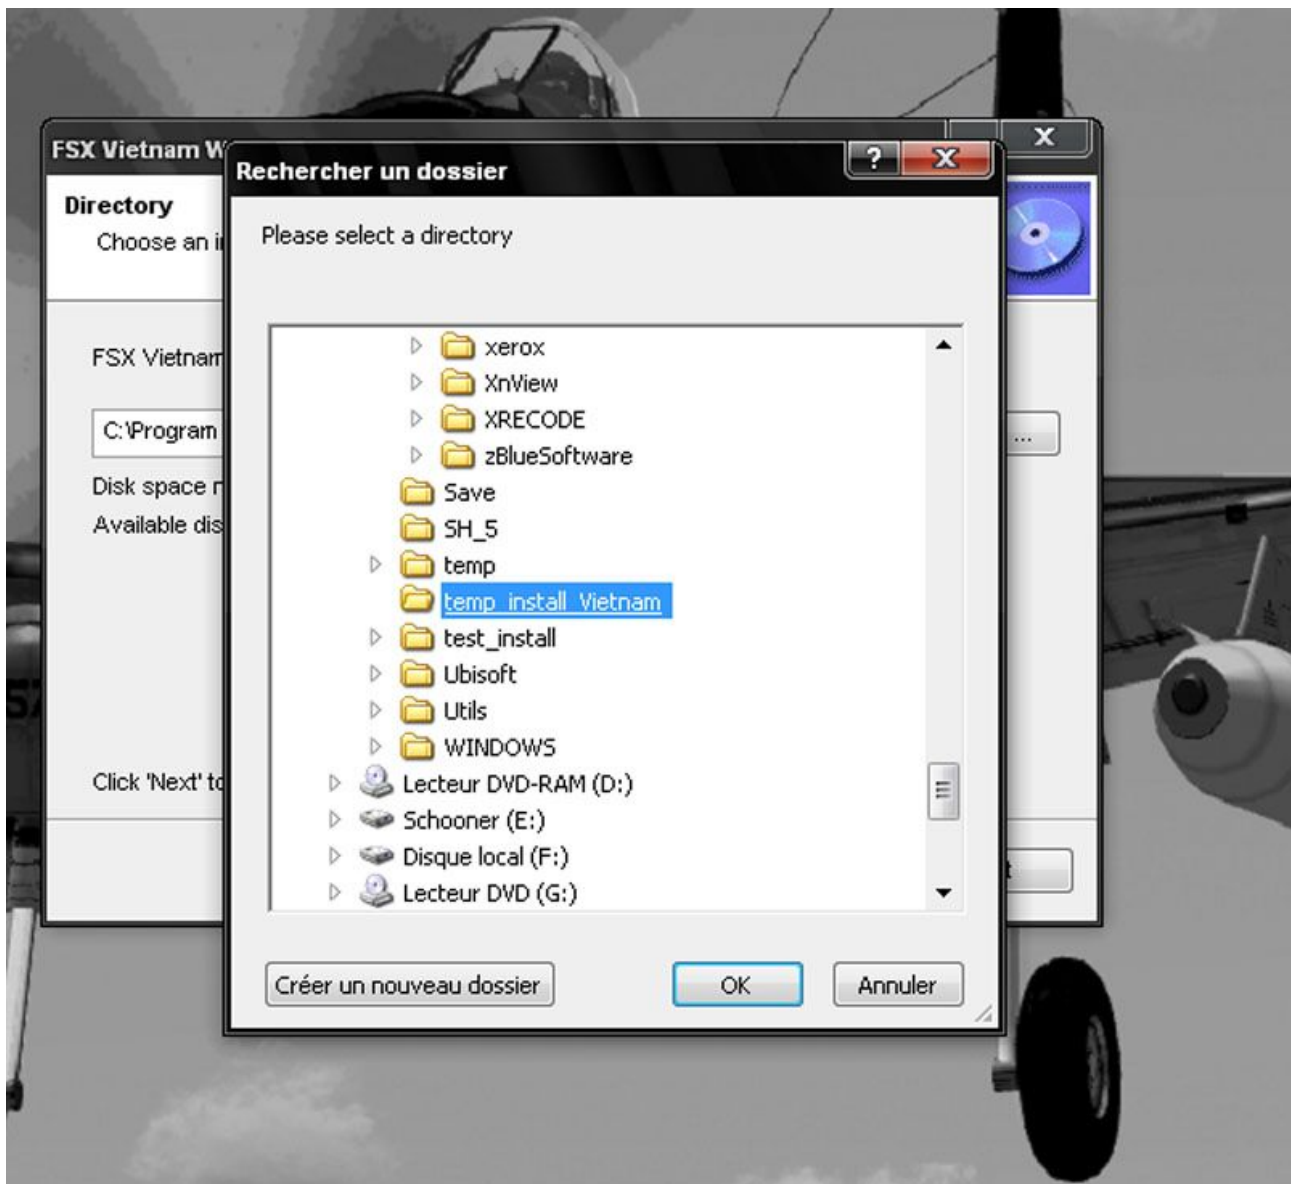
FSX Vietnam W

Directory

Choose an i

FSX Vietnam

C:\Program

Disk space r

Available dis

Click 'Next' t

...

Rechercher un dossier

?

X

Please select a directory

xerox

XnView

XRECODE

zBlueSoftware

Save

SH_5

temp

temp_install_Vietnam

test_install

Ubisoft

Utils

WINDOWS

Lecteur DVD-RAM (D:)

Schooner (E:)

Disque local (F:)

Lecteur DVD (G:)

Créer un nouveau dossier

OK

Annuler